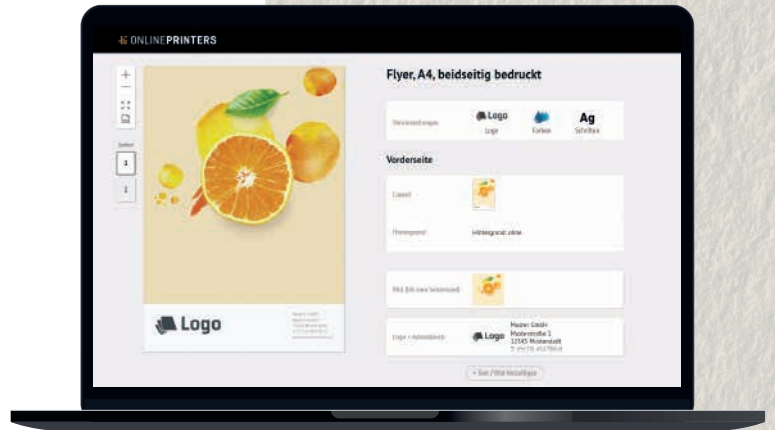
ONLINEPRINTERS

+
—

Seiten
1
2

Logo

Flyer, A4, beidseitig bedruckt

Voreinstellungen
Logo
Logo
Farben
Ag
Schriften

Vorderseite

Layout

Hintergrund
Hintergrund: ohne

Bild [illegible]

Logo + Adressblock
Logo
Muster GmbH
Musterstraße 1
12345 Musterstadt
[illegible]

+ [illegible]